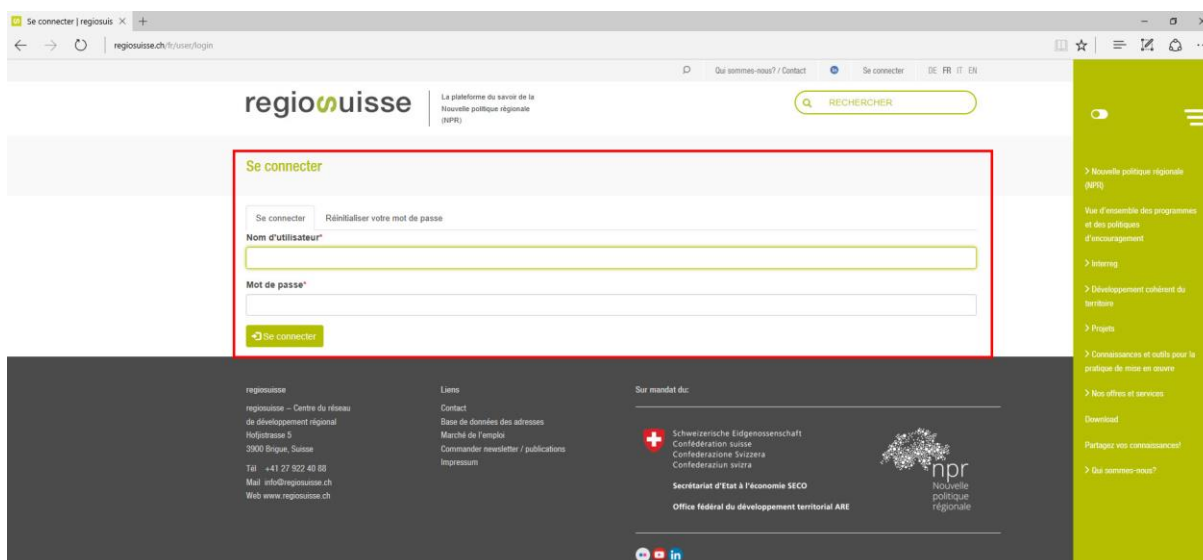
Se connecter | regiosuis ×

regiosuisse.ch/fr/user/login

Qui sommes-nous? / Contact Se connecter DE FR IT EN

regiosuisse

La plateforme du savoir de la Nouvelle politique régionale (NPR)

RECHERCHER

Se connecter

Se connecter Réinitialiser votre mot de passe

Nom d'utilisateur*

Mot de passe*

Se connecter

> Nouvelle politique régionale (NPR)

Vue d'ensemble des programmes et des politiques d'encouragement

> Interreg

> Développement cohérent du territoire

> Projets

> Connaissances et outils pour la pratique de mise en oeuvre

> Nos offres et services

Download

Partagez vos connaissances!

> Qui sommes-nous?

regiosuisse

regiosuisse – Centre du réseau de développement régional
Hofjistrasse 5
3900 Brigue, Suisse

Tél +41 27 922 40 88
Mail info@regiosuisse.ch
Web www.regiosuisse.ch

Liens

Contact
Base de données des adresses
Marché de l'emploi
Commander newsletter / publications
Impressum

Sur mandat du:

Schweizerische Eidgenossenschaft
Confédération suisse
Confederazione Svizzera
Confederaziun svizra

Secrétariat d'Etat à l'économie SECO

Office fédéral du développement territorial ARE

npr
Nouvelle politique régionale